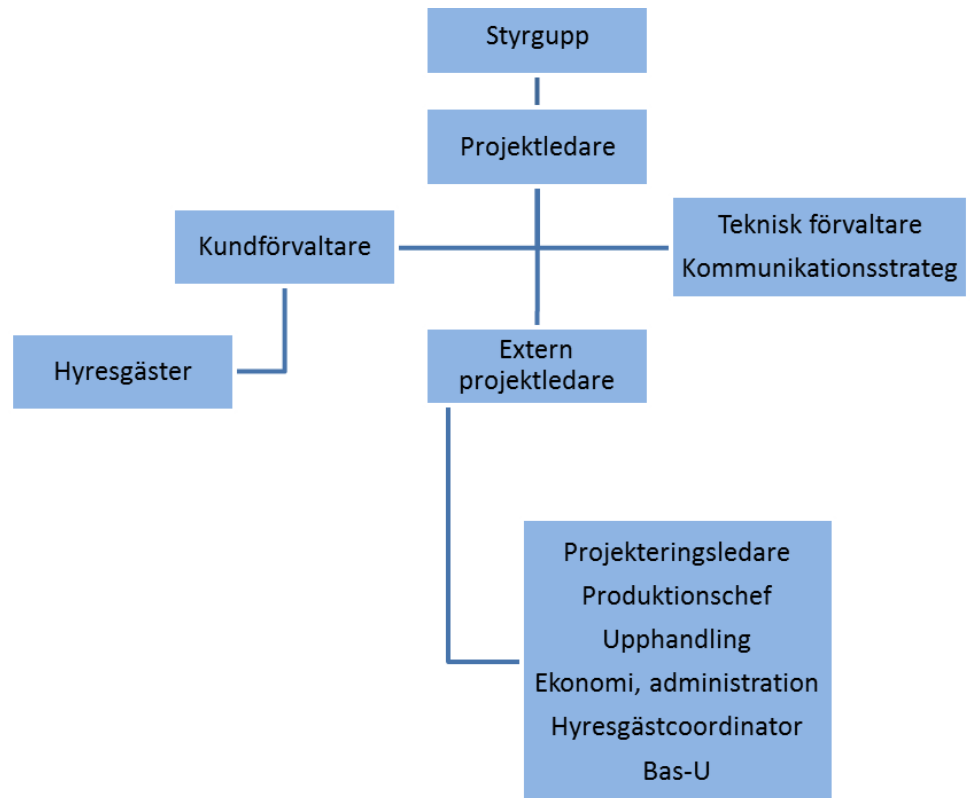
Styrgupp

Projektledare

Kundförvaltare

Teknisk förvaltare
Kommunikationsstrateg

Hyresgäster

Extern projektledare

Projekteringsledare
Produktionschef
Upphandling
Ekonomi, administration
Hyresgästcoordinator
Bas-U